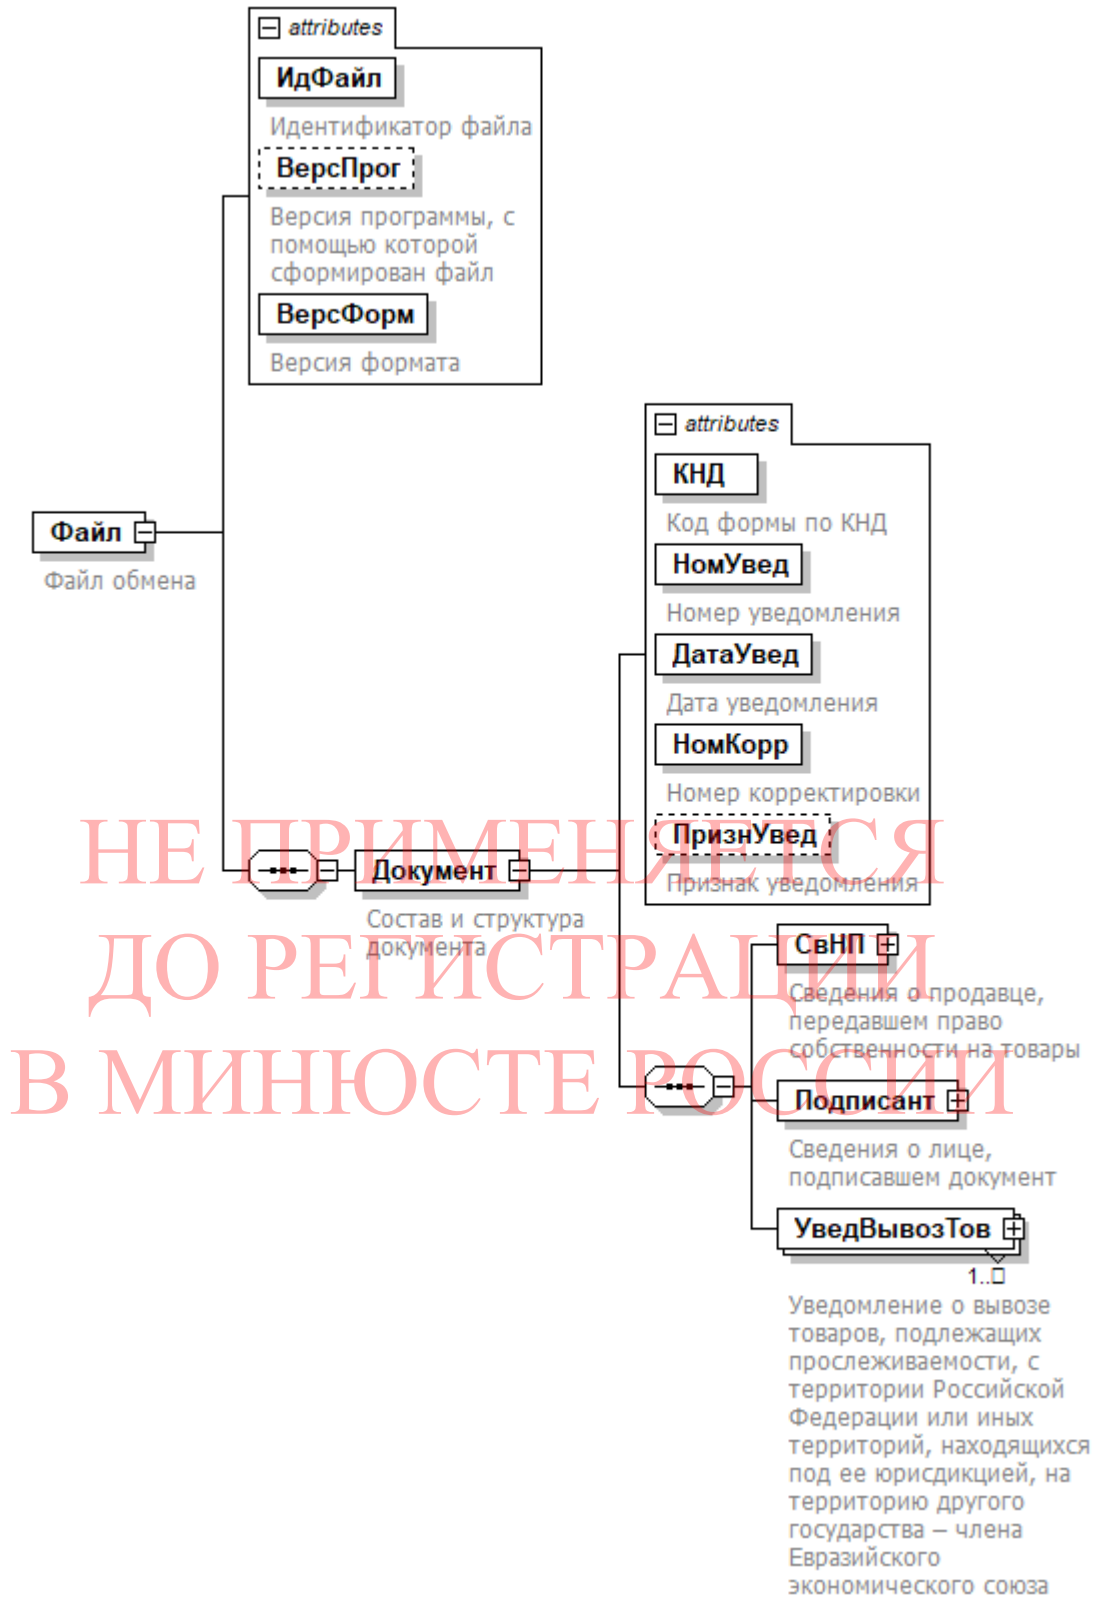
attributes

ИдФайл

Идентификатор файла

ВерсПрог

Версия программы, с помощью которой сформирован файл

ВерсФорм

Версия формата

attributes

КНД

Код формы по КНД

НомУвед

Номер уведомления

ДатаУвед

Дата уведомления

НомКорр

Номер корректировки

ПризнУвед

Признак уведомления

Файл

Файл обмена

Документ

Состав и структура документа

СвНП

Сведения о продавце, передавшем право собственности на товары

Подписант

Сведения о лице, подписавшем документ

УведВывозТов

1..∞

Уведомление о вывозе товаров, подлежащих прослеживаемости, с территории Российской Федерации или иных территорий, находящихся под ее юрисдикцией, на территорию другого государства – члена Евразийского экономического союза

НЕ ПРИМЕНЯЕТСЯ
ДО РЕГИСТРАЦИИ
В МИНЮСТЕ РОССИИ